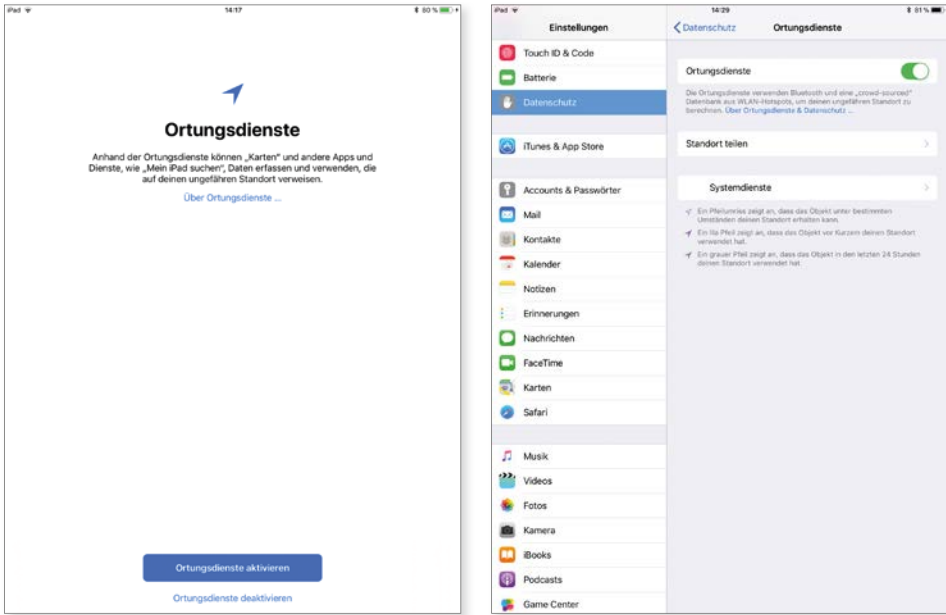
iPad 14:17 80 %

Ortungsdienste

Anhand der Ortungsdienste können „Karten" und andere Apps und Dienste, wie „Mein iPad suchen", Daten erfassen und verwenden, die auf deinen ungefähren Standort verweisen.

Über Ortungsdienste …

Ortungsdienste aktivieren

Ortungsdienste deaktivieren

iPad 14:29 81 %

Einstellungen

Touch ID & Code

Batterie

Datenschutz

iTunes & App Store

Accounts & Passwörter

Mail

Kontakte

Kalender

Notizen

Erinnerungen

Nachrichten

FaceTime

Karten

Safari

Musik

Videos

Fotos

Kamera

iBooks

Podcasts

Game Center

Datenschutz Ortungsdienste

Ortungsdienste

Die Ortungsdienste verwenden Bluetooth und eine „crowd-sourced" Datenbank aus WLAN-Hotspots, um deinen ungefähren Standort zu berechnen. Über Ortungsdienste & Datenschutz …

Standort teilen

Systemdienste

Ein Pfeilumriss zeigt an, dass das Objekt unter bestimmten Umständen deinen Standort erhalten kann.

Ein lila Pfeil zeigt an, dass das Objekt vor Kurzem deinen Standort verwendet hat.

Ein grauer Pfeil zeigt an, dass das Objekt in den letzten 24 Stunden deinen Standort verwendet hat.